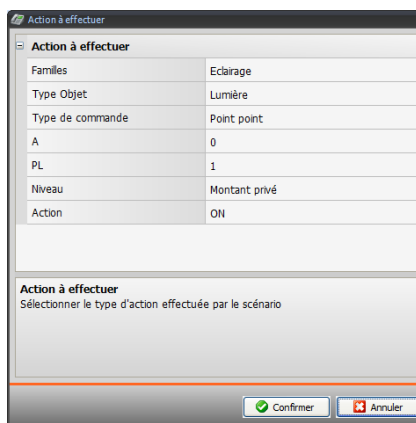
Action à effectuer

Action à effectuer

| Familles | Eclairage |
|---|---|
| Type Objet | Lumière |
| Type de commande | Point point |
| A | 0 |
| PL | 1 |
| Niveau | Montant privé |
| Action | ON |

Action à effectuer
Sélectionner le type d'action effectuée par le scénario

Confirmer
Annuler